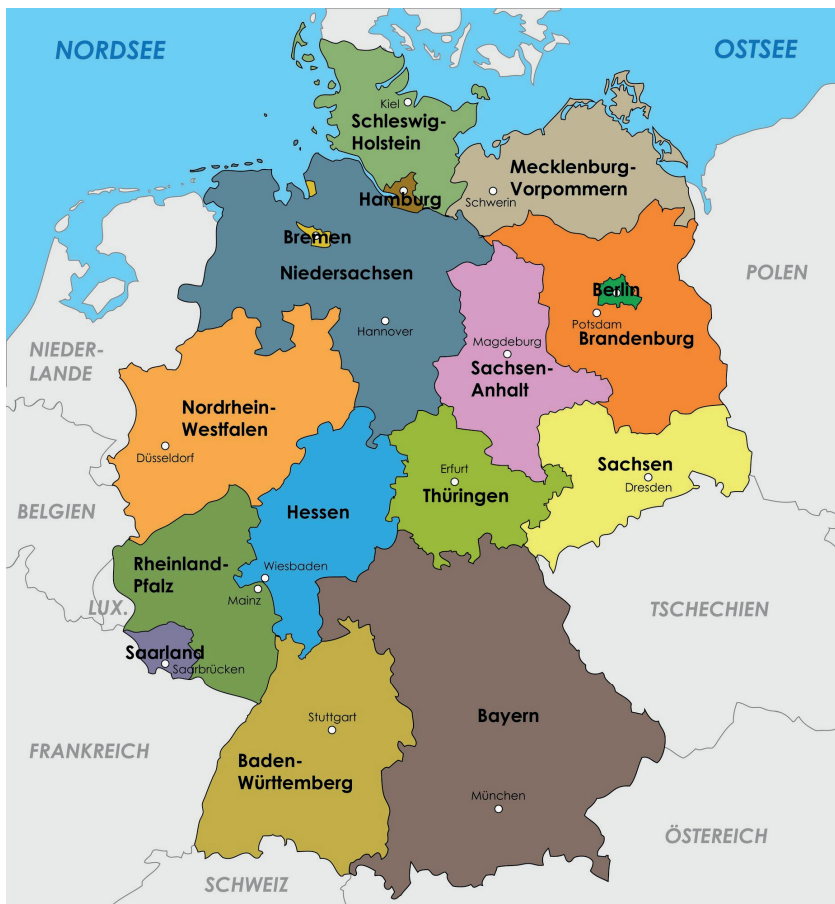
NORDSEE

OSTSEE

Kiel
Schleswig-Holstein

Mecklenburg-Vorpommern
Schwerin

Hamburg

Bremen

Niedersachsen

Hannover

POLEN

Berlin
Potsdam
Brandenburg

Magdeburg
Sachsen-Anhalt

NIEDER-LANDE

Nordrhein-Westfalen
Düsseldorf

Erfurt
Thüringen

Sachsen
Dresden

BELGIEN

Hessen

Rheinland-Pfalz

Wiesbaden
Mainz

LUX.

TSCHECHIEN

Saarland
Saarbrücken

Stuttgart

Bayern

FRANKREICH

Baden-Württemberg

München

ÖSTEREICH

SCHWEIZ